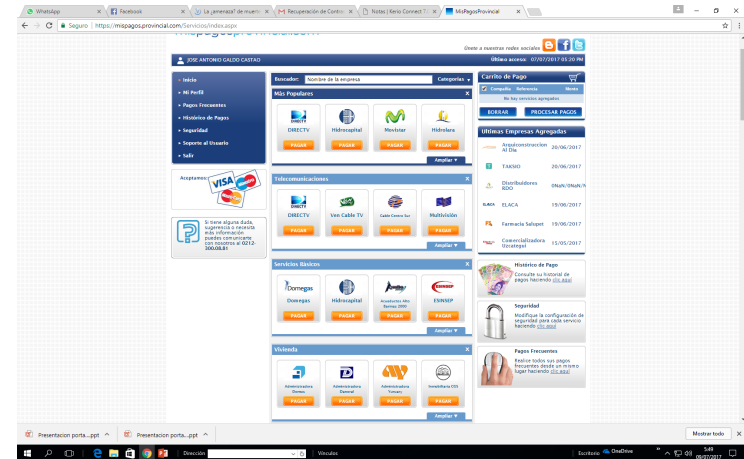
WhatsApp | Facebook | La ¿amenaza? de nuestr | Recuperación de Contra | Notas | Kerio Connect 7 | MisPagosProvincial

Seguro | https://mispagos.provincial.com/Servicios/index.aspx

Unete a nuestras redes sociales

JOSE ANTONIO GALDO CASTAO

Último acceso: 07/07/2017 05:20 PM

Inicio
Mi Perfil
Pagos Frecuentes
Histórico de Pagos
Seguridad
Soporte al Usuario
Salir

Aceptamos:

Si tiene alguna duda, sugerencia o necesita más información puedes comunicarte con nosotros al 0212-300.08.81

Buscador: Nombre de la empresa | Categorías

Más Populares
DIRECTV | Hidrocapital | Movistar | Hidrolara
PAGAR | PAGAR | PAGAR | PAGAR
Ampliar

Telecomunicaciones
DIRECTV | Ven Cable TV | Cable Centro Sur | Multivisión
PAGAR | PAGAR | PAGAR | PAGAR
Ampliar

Servicios Básicos
Domegas | Hidrocapital | Acueductos Alto Barinas 2000 | ESINSEP
PAGAR | PAGAR | PAGAR | PAGAR
Ampliar

Vivienda
Administradora Domus | Administradora Dammal | Administradora Yomary | Inmobiliaria 023
PAGAR | PAGAR | PAGAR | PAGAR
Ampliar

Carrito de Pago
Compañía | Referencia | Monto
No hay servicios agregados
BORRAR | PROCESAR PAGOS

Ultimas Empresas Agregadas
Arquiconstruccion Al Dia 20/06/2017
TAKSIO 20/06/2017
Distribuidores BDO ONaN/ONaN/N
ELACA 19/06/2017
Farmacia Salspet 19/06/2017
Comercializadora Ozcategui 15/05/2017

Histórico de Pago
Consulte su historial de pagos haciendo clic aquí

Seguridad
Modifique la configuración de seguridad para cada servicio haciendo clic aquí

Pagos Frecuentes
Realice todos sus pagos frecuentes desde un mismo lugar haciendo clic aquí

Presentacion porta....ppt | Presentacion porta....ppt | Mostrar todo

Dirección | Vínculos | Escritorio | OneDrive | 5:49 p.m. 07/07/2017